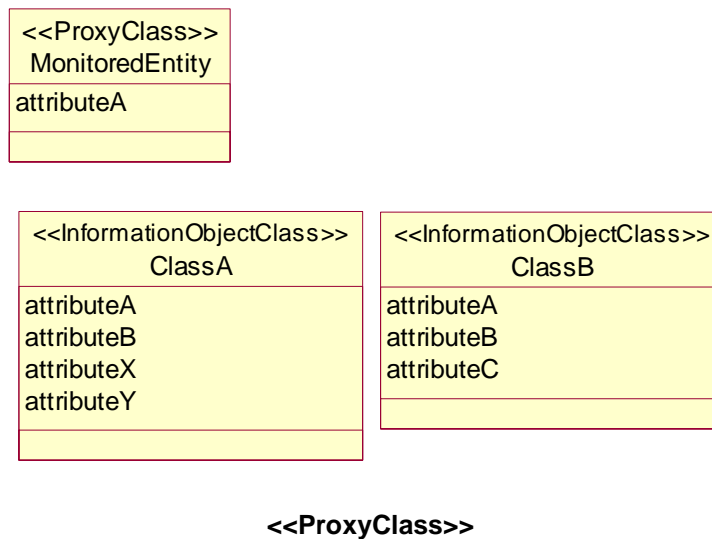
<<ProxyClass>>
MonitoredEntity

attributeA

<<InformationObjectClass>>
ClassA

attributeA
attributeB
attributeX
attributeY

<<InformationObjectClass>>
ClassB

attributeA
attributeB
attributeC

<<ProxyClass>>